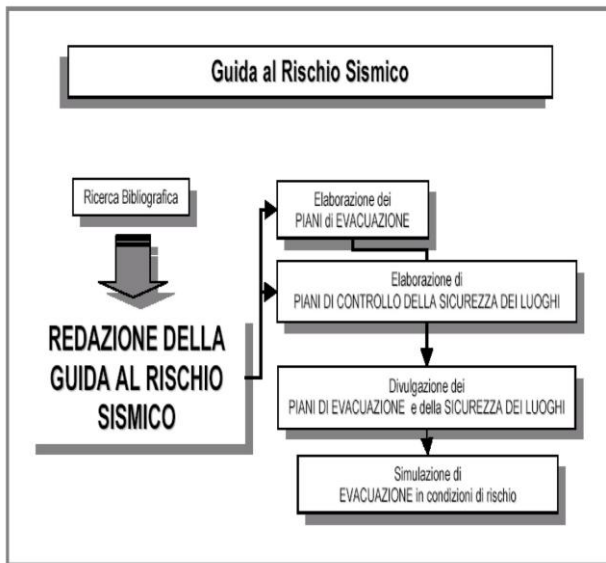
Guida al Rischio Sismico

Ricerca Bibliografica

REDAZIONE DELLA GUIDA AL RISCHIO SISMICO

Elaborazione dei PIANI di EVACUAZIONE

Elaborazione di PIANI DI CONTROLLO DELLA SICUREZZA DEI LUOGHI

Divulgazione dei PIANI DI EVACUAZIONE e della SICUREZZA DEI LUOGHI

Simulazione di EVACUAZIONE in condizioni di rischio